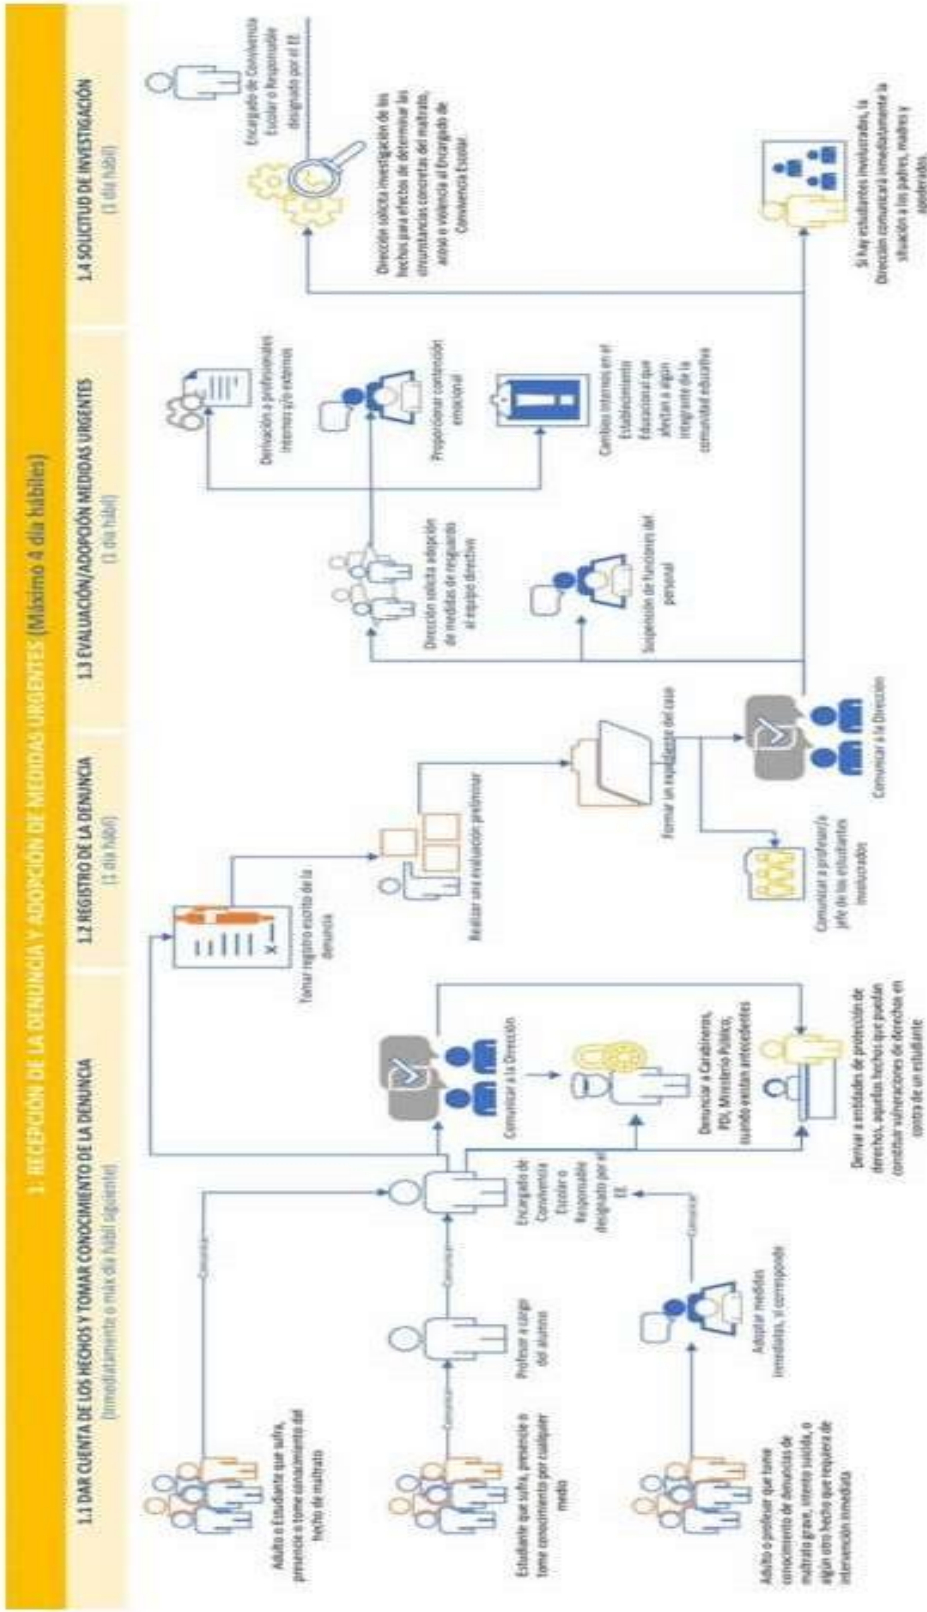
1. RECEPCIÓN DE LA DENUNCIA Y ADOPCIÓN DE MEDIDAS URGENTES (Máximo 4 día hábiles)

1.1 DAR CUENTA DE LOS HECHOS Y TOMAR CONOCIMIENTO DE LA DENUNCIA
(Inmediatamente o máx día hábil siguiente)

Adulto o Estudiante que sufra, presencie o tome conocimiento del hecho de maltrato

Comunicar

Estudiante que sufra, presencie o tome conocimiento por cualquier medio

Comunicar

Profesor a cargo del alumno

Comunicar

Encargado de Convivencia Escolar o Responsable designado por el EE

Adulto o profesor que tome conocimiento de denuncias de maltrato grave, intento suicida, o algún otro hecho que requiera de intervención inmediata

Adoptar medidas inmediatas, si corresponde

Comunicar

Comunicar a la Dirección

Denunciar a Carabineros, PDI, Ministerio Público, cuando existan antecedentes

Derivar a entidades de protección de derechos, aquellos hechos que puedan constituir vulneraciones de derechos en contra de un estudiante

1.2 REGISTRO DE LA DENUNCIA
(1 día hábil)

Tomar registro escrito de la denuncia

Realizar una evaluación preliminar

Formar un expediente del caso

Comunicar a profesor/a jefe de los estudiantes involucrados

Comunicar a la Dirección

1.3 EVALUACIÓN/ADOPCIÓN MEDIDAS URGENTES
(1 día hábil)

Dirección solicita adopción de medidas de resguardo al equipo directivo

Derivación a profesionales internos y/o externos

Proporcionar contención emocional

Cambios internos en el Establecimiento Educacional que afecten a algún integrante de la comunidad educativa

Suspensión de funciones del personal

1.4 SOLICITUD DE INVESTIGACIÓN
(1 día hábil)

Encargado de Convivencia Escolar o Responsable designado por el EE

Dirección solicita investigación de los hechos para efectos de determinar las circunstancias concretas del maltrato, acoso o violencia al Encargado de Convivencia Escolar.

Si hay estudiantes involucrados, la Dirección comunicará inmediatamente la situación a los padres, madres y apoderados.